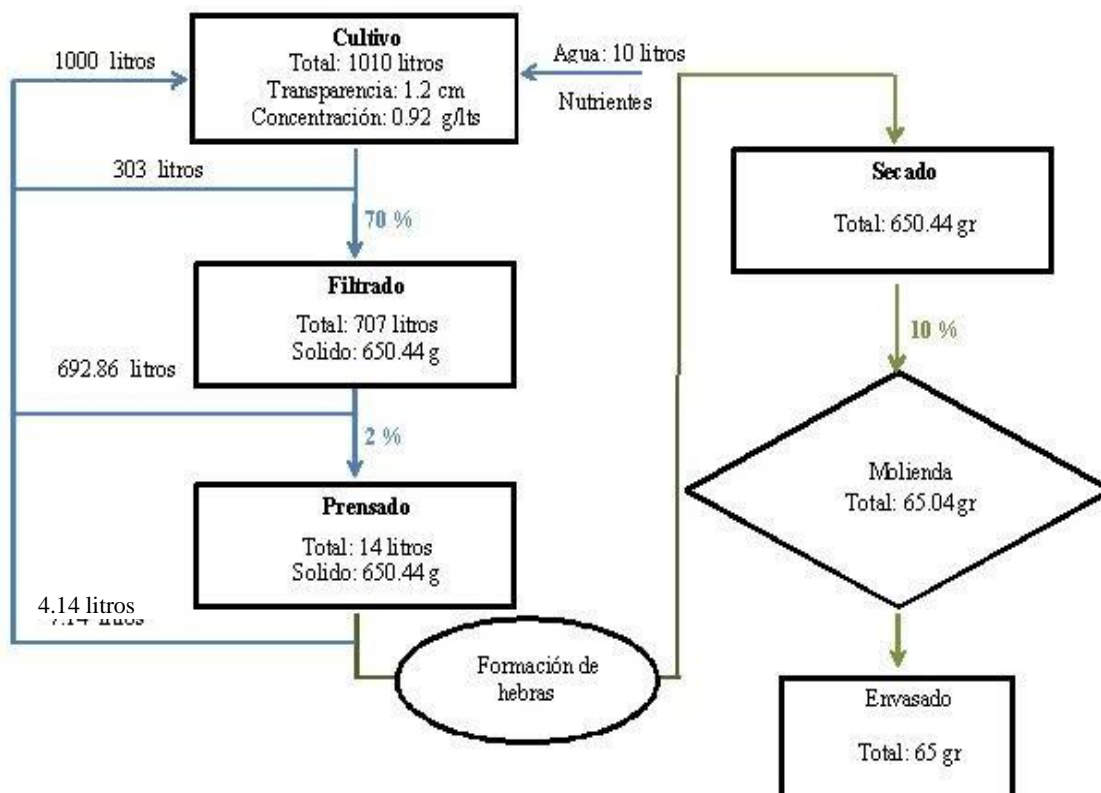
1000 litros

Cultivo
Total: 1010 litros
Transparencia: 1.2 cm
Concentración: 0.92 g/lts

Agua: 10 litros
Nutrientes

303 litros

70 %

Filtrado
Total: 707 litros
Solido: 650.44 g

692.86 litros

2 %

Prensado
Total: 14 litros
Solido: 650.44 g

4.14 litros

Formación de hebras

Secado
Total: 650.44 gr

10 %

Molienda
Total: 65.04 gr

Envasado
Total: 65 gr